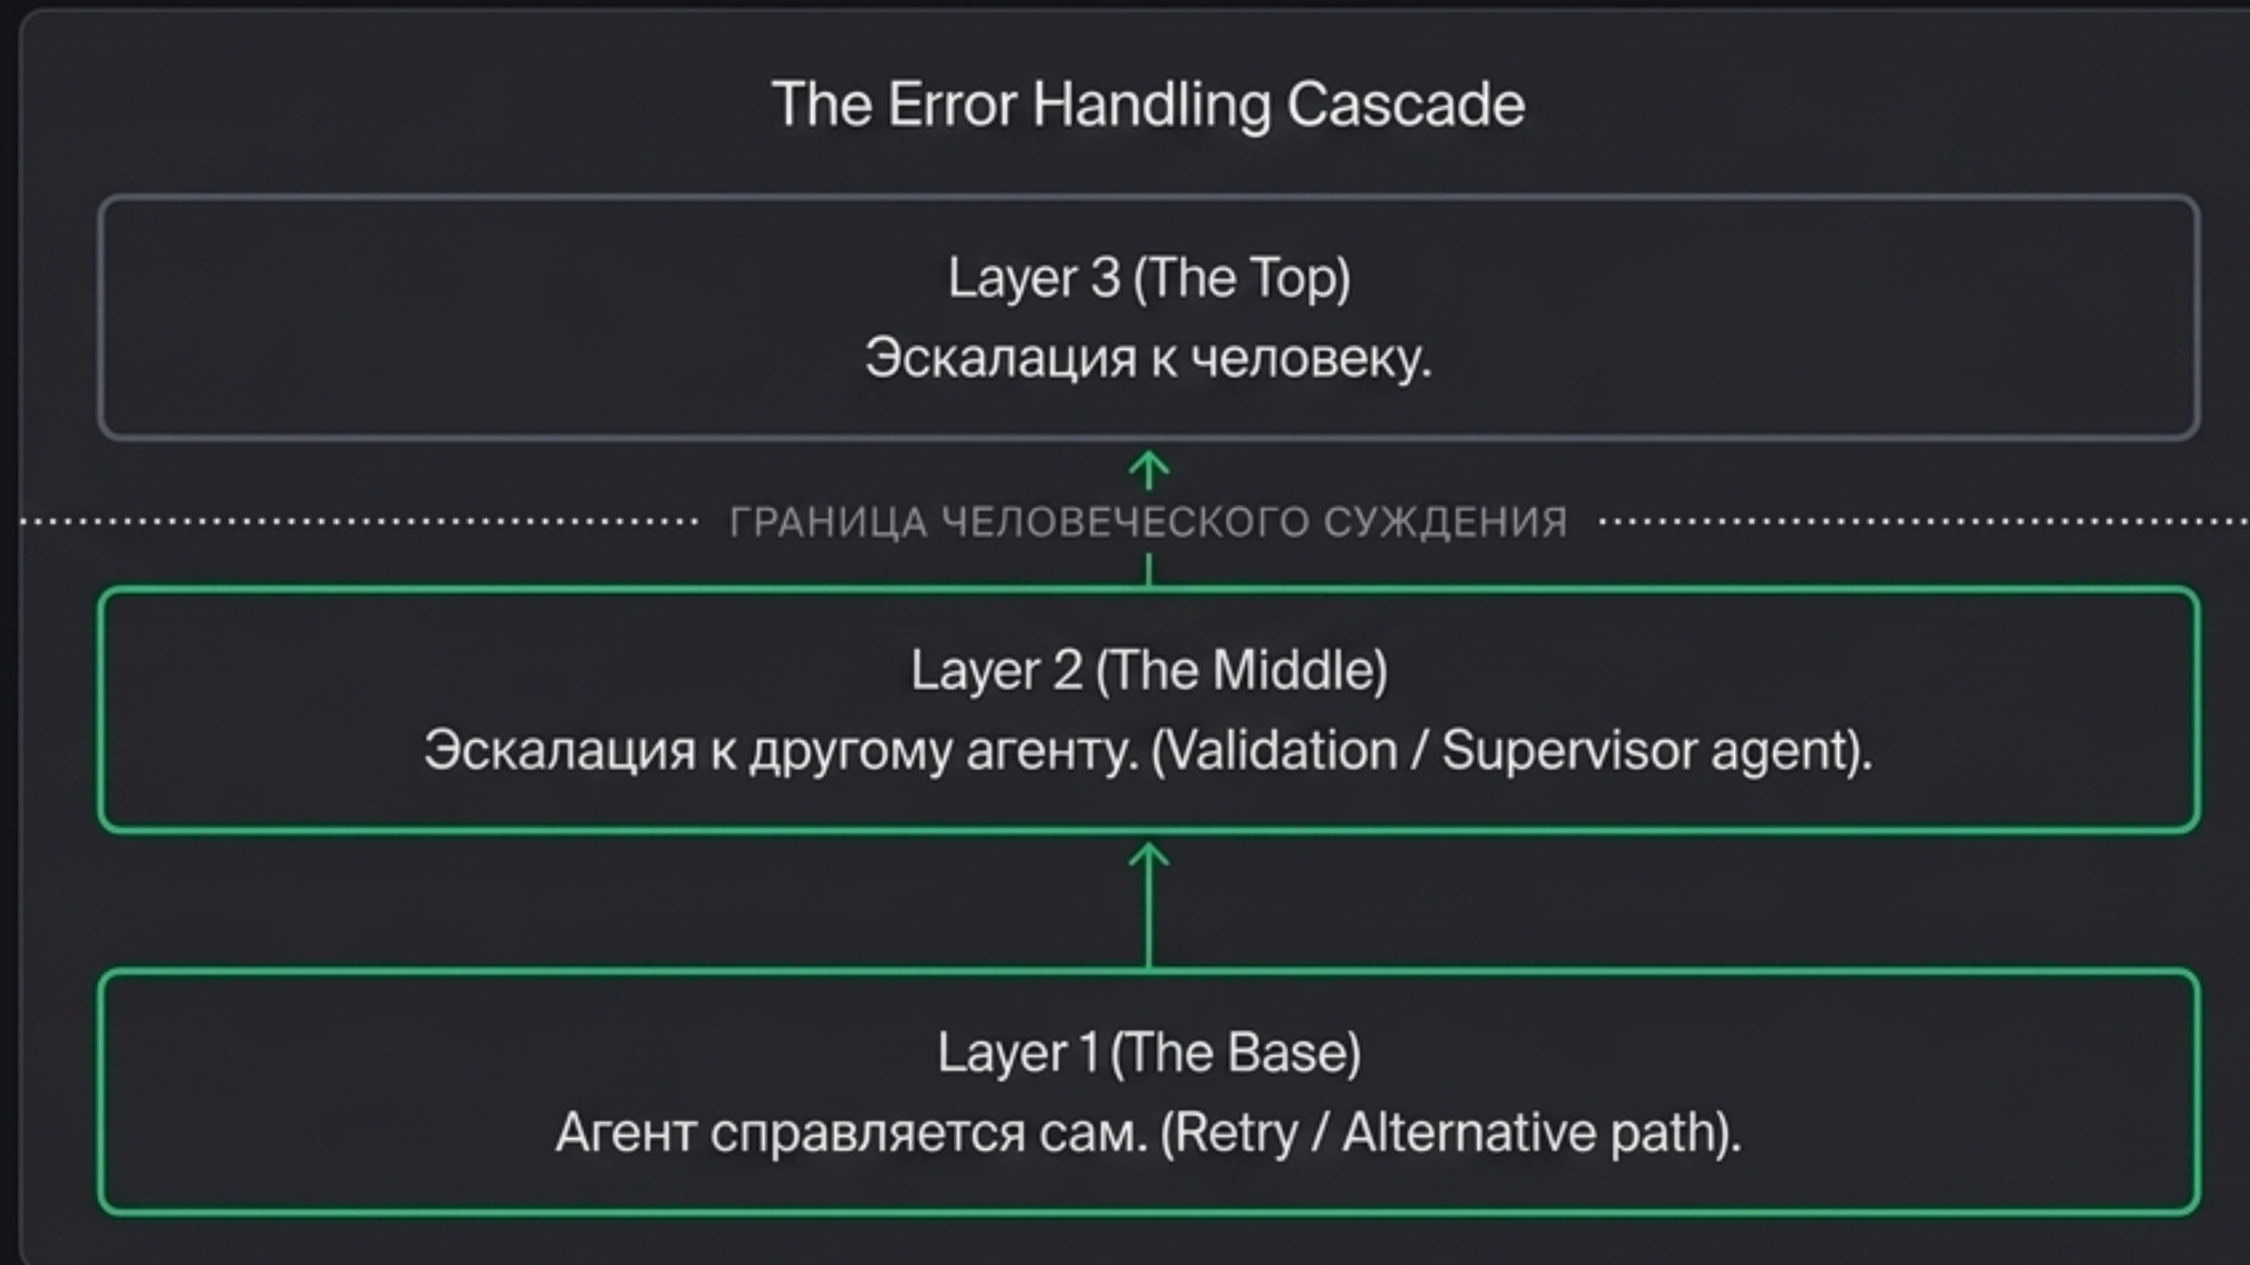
The Error Handling Cascade

Layer 3 (The Top)
Эскалация к человеку.

ГРАНИЦА ЧЕЛОВЕЧЕСКОГО СУЖДЕНИЯ

Layer 2 (The Middle)
Эскалация к другому агенту. (Validation / Supervisor agent).

Layer 1 (The Base)
Агент справляется сам. (Retry / Alternative path).